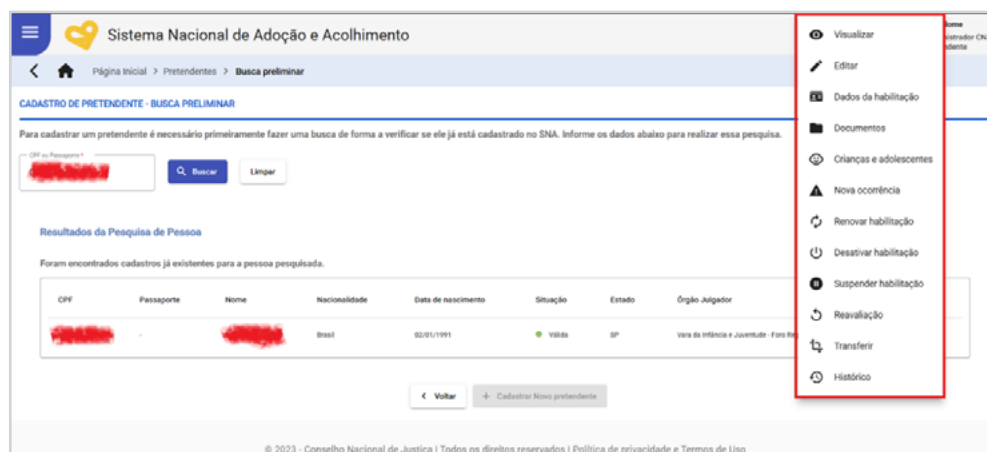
Sistema Nacional de Adoção e Acolhimento

Página Inicial > Pretendentes > Busca preliminar

CADASTRO DE PRETENDENTE - BUSCA PRELIMINAR

Para cadastrar um pretendente é necessário primeiramente fazer uma busca de forma a verificar se ele já está cadastrado no SNA. Informe os dados abaixo para realizar essa pesquisa.

CPF ou Passaporte *
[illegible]

Buscar
Limpar

Resultados da Pesquisa de Pessoa

Foram encontrados cadastros já existentes para a pessoa pesquisada.

| CPF | Passaporte | Nome | Nacionalidade | Data de nascimento | Situação | Estado | Órgão Julgador |
|---|---|---|---|---|---|---|---|
| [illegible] | - | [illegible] | Brasil | 02/01/1991 | Válida | SP | Vara da Infância e Juventude - Foro Re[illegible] |

Voltar
+ Cadastrar Novo pretendente

© 2023 - Conselho Nacional de Justiça | Todos os direitos reservados | Política de privacidade e Termos de Uso

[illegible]ome
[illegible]istrador CN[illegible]
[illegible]dente

Visualizar
Editar
Dados da habilitação
Documentos
Crianças e adolescentes
Nova ocorrência
Renovar habilitação
Desativar habilitação
Suspender habilitação
Reavaliação
Transferir
Histórico